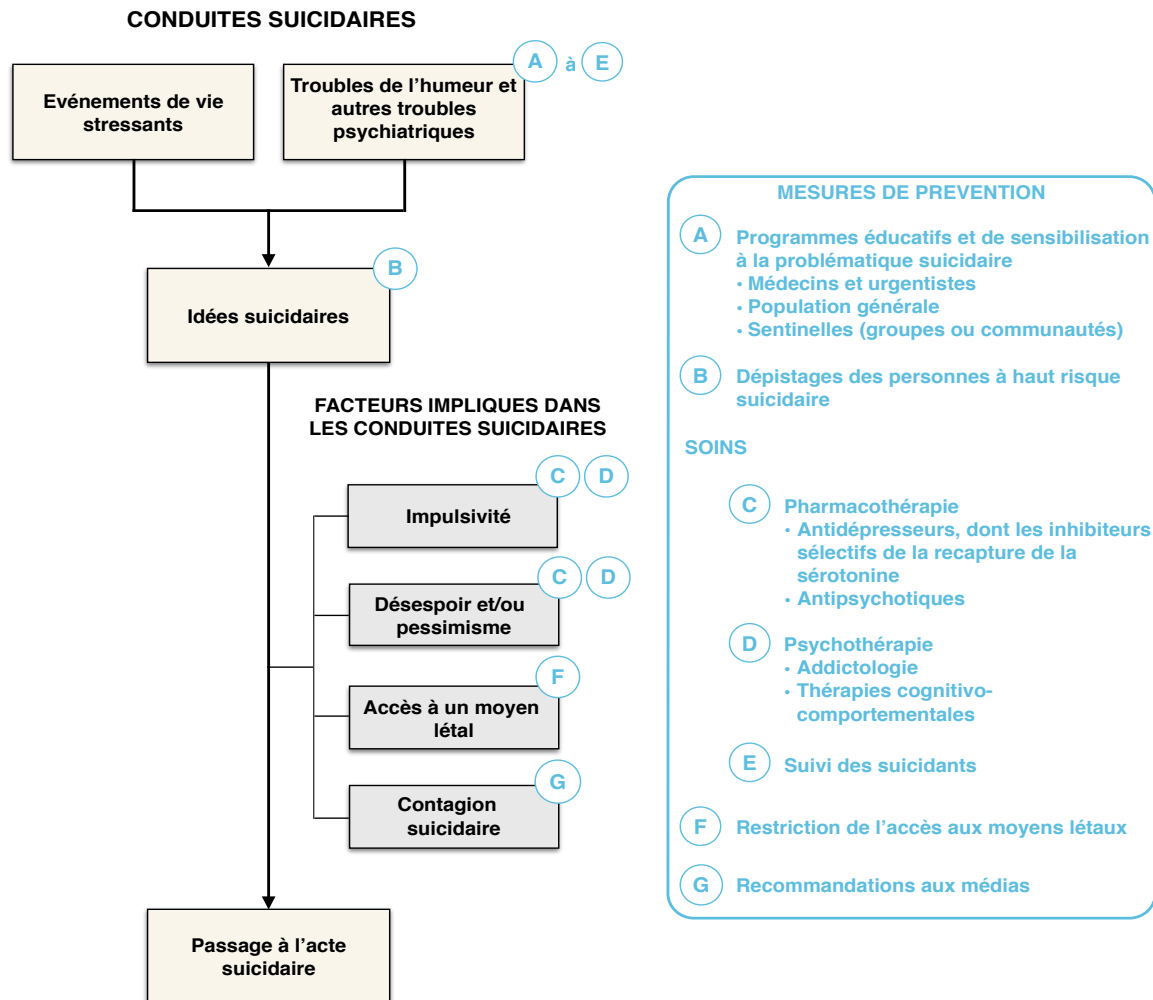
CONDUITES SUICIDAIRES

Evénements de vie stressants

Troubles de l'humeur et autres troubles psychiatriques

A à E

B

Idées suicidaires

FACTEURS IMPLIQUES DANS LES CONDUITES SUICIDAIRES

C D

Impulsivité

C D

Désespoir et/ou pessimisme

F

Accès à un moyen létal

G

Contagion suicidaire

Passage à l'acte suicidaire

MESURES DE PREVENTION

A Programmes éducatifs et de sensibilisation à la problématique suicidaire
• Médecins et urgentistes
• Population générale
• Sentinelles (groupes ou communautés)

B Dépistages des personnes à haut risque suicidaire

SOINS

C Pharmacothérapie
• Antidépresseurs, dont les inhibiteurs sélectifs de la recapture de la sérotonine
• Antipsychotiques

D Psychothérapie
• Addictologie
• Thérapies cognitivo-comportementales

E Suivi des suicidants

F Restriction de l'accès aux moyens létaux

G Recommandations aux médias